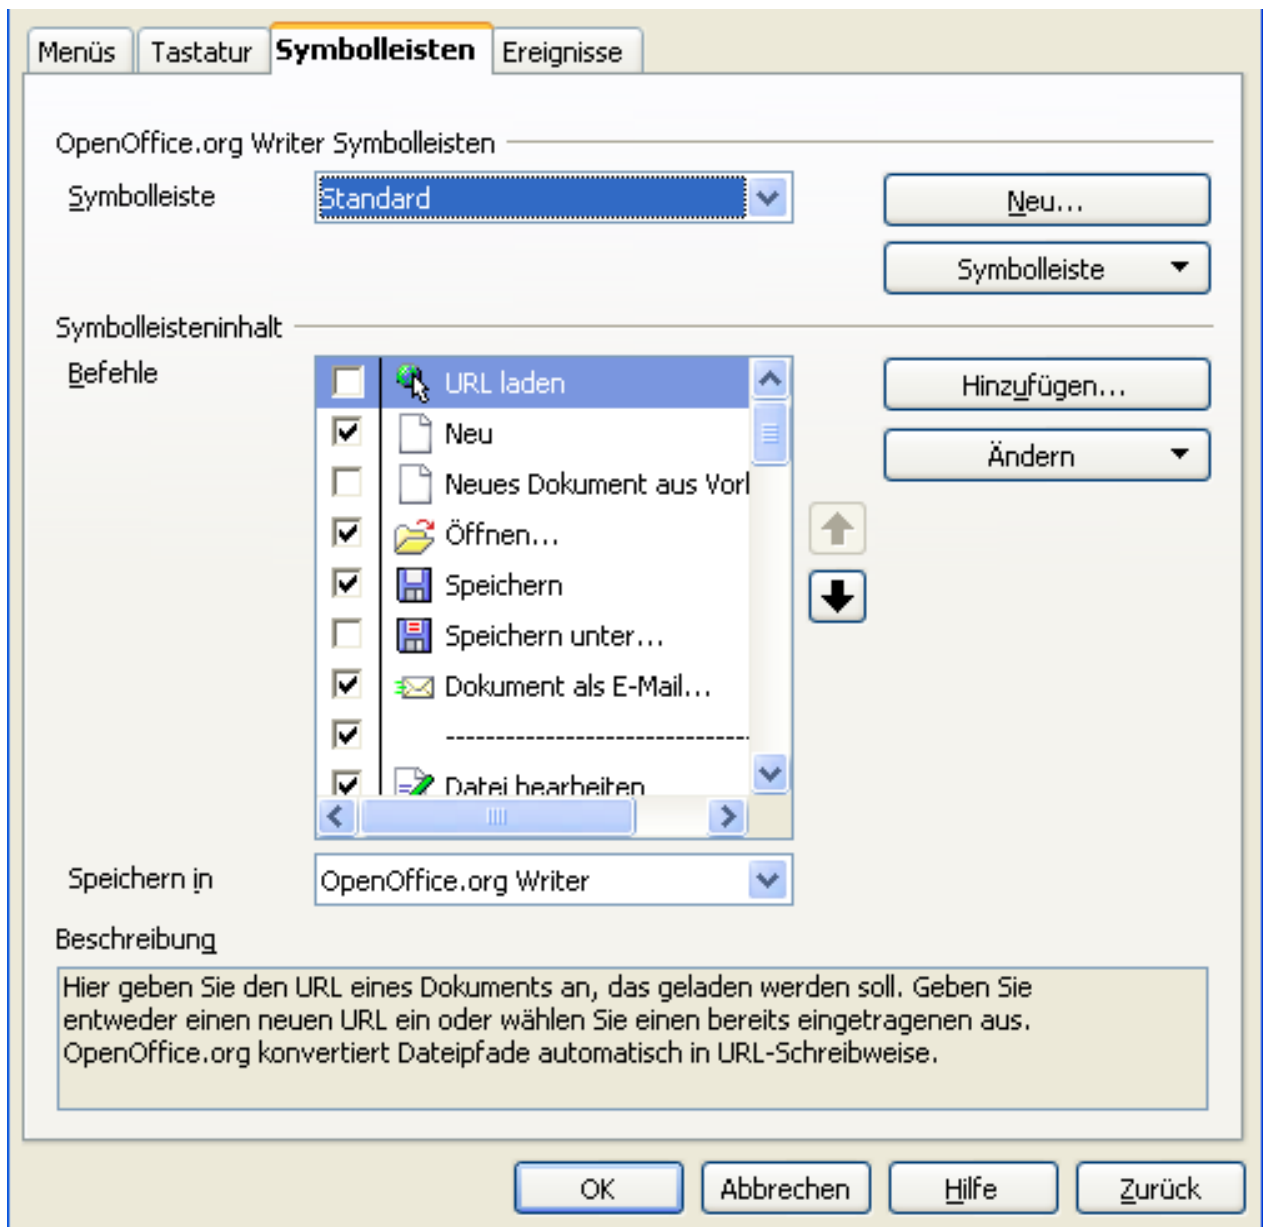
Menüs Tastatur Symbolleisten Ereignisse

OpenOffice.org Writer Symbolleisten

Symbolleiste Standard

Neu...

Symbolleiste

Symbolleisteninhalt

Befehle

URL laden
Neu
Neues Dokument aus Vorl
Öffnen...
Speichern
Speichern unter...
Dokument als E-Mail...
-------------------------------
Datei bearbeiten

Hinzufügen...

Ändern

Speichern in OpenOffice.org Writer

Beschreibung

Hier geben Sie den URL eines Dokuments an, das geladen werden soll. Geben Sie entweder einen neuen URL ein oder wählen Sie einen bereits eingetragenen aus. OpenOffice.org konvertiert Dateipfade automatisch in URL-Schreibweise.

OK Abbrechen Hilfe Zurück